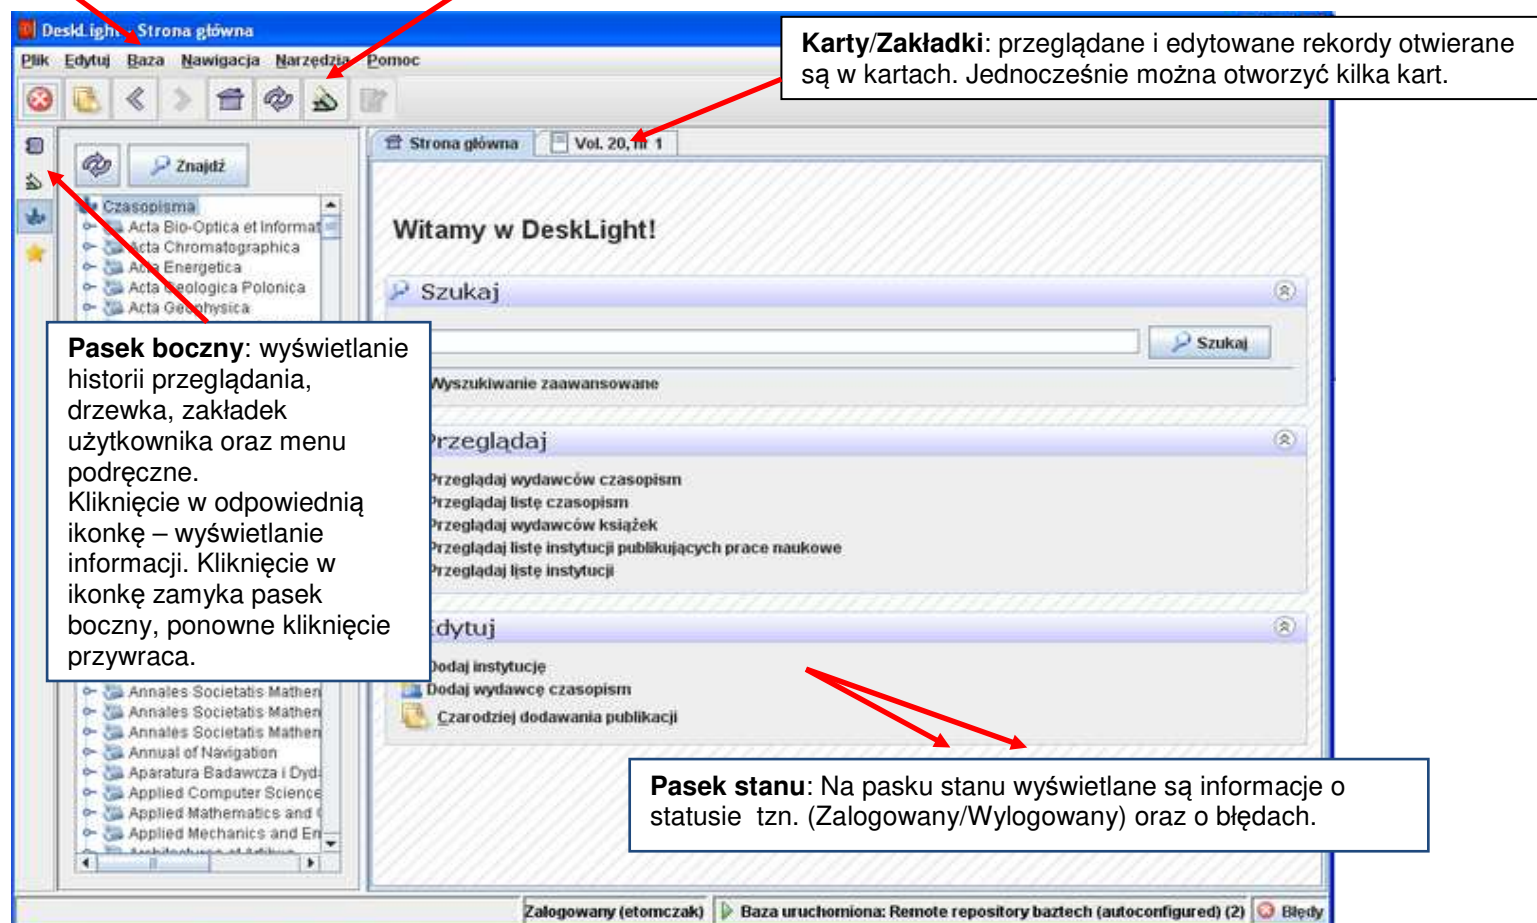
DeskLight - Strona główna

Plik Edytuj Baza Nawigacja Narzędzia Pomoc

Karty/Zakładki: przeglądane i edytowane rekordy otwierane są w kartach. Jednocześnie można otworzyć kilka kart.

Znajdź

Czasopisma
Acta Bio-Optica et Informat
Acta Chromatographica
Acta Energetica
Acta Geologica Polonica
Acta Geophysica

Pasek boczny: wyświetlanie historii przeglądania, drzewka, zakładek użytkownika oraz menu podręczne.
Kliknięcie w odpowiednią ikonkę – wyświetlanie informacji. Kliknięcie w ikonkę zamyka pasek boczny, ponowne kliknięcie przywraca.

Annales Societatis Mathem
Annales Societatis Mathem
Annales Societatis Mathem
Annual of Navigation
Aparatura Badawcza i Dyd
Applied Computer Science
Applied Mathematics and
Applied Mechanics and En

Strona główna
Vol. 20, nr 1

Witamy w DeskLight!

Szukaj
Szukaj
Wyszukiwanie zaawansowane

Przeglądaj
Przeglądaj wydawców czasopism
Przeglądaj listę czasopism
Przeglądaj wydawców książek
Przeglądaj listę instytucji publikujących prace naukowe
Przeglądaj listę instytucji

Edytuj
Dodaj instytucję
Dodaj wydawcę czasopism
Czarodziej dodawania publikacji

Pasek stanu: Na pasku stanu wyświetlane są informacje o statusie tzn. (Zalogowany/Wylogowany) oraz o błędach.

Zalogowany (etomczak)
Baza uruchomiona: Remote repository baztech (autoconfigured) (2)
Błędy